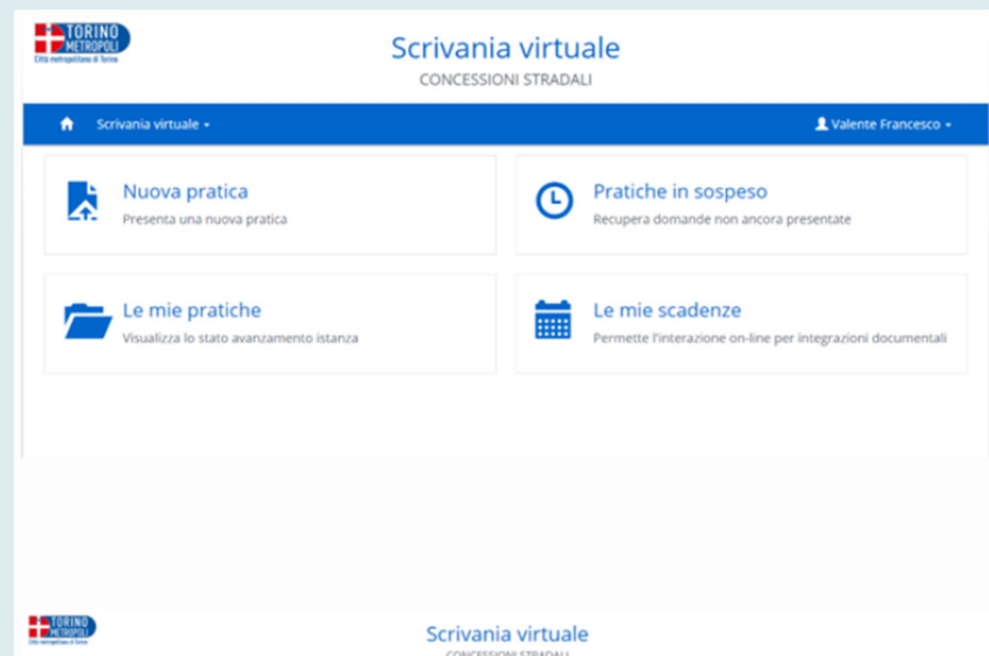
TORINO METROPOLI
Città metropolitana di Torino

Scrivania virtuale
CONCESSIONI STRADALI

Scrivania virtuale
Valente Francesco

Nuova pratica
Presenta una nuova pratica

Pratiche in sospeso
Recupera domande non ancora presentate

Le mie pratiche
Visualizza lo stato avanzamento istanza

Le mie scadenze
Permette l'interazione on-line per integrazioni documentali

TORINO METROPOLI
Città metropolitana di Torino

Scrivania virtuale
CONCESSIONI STRADALI